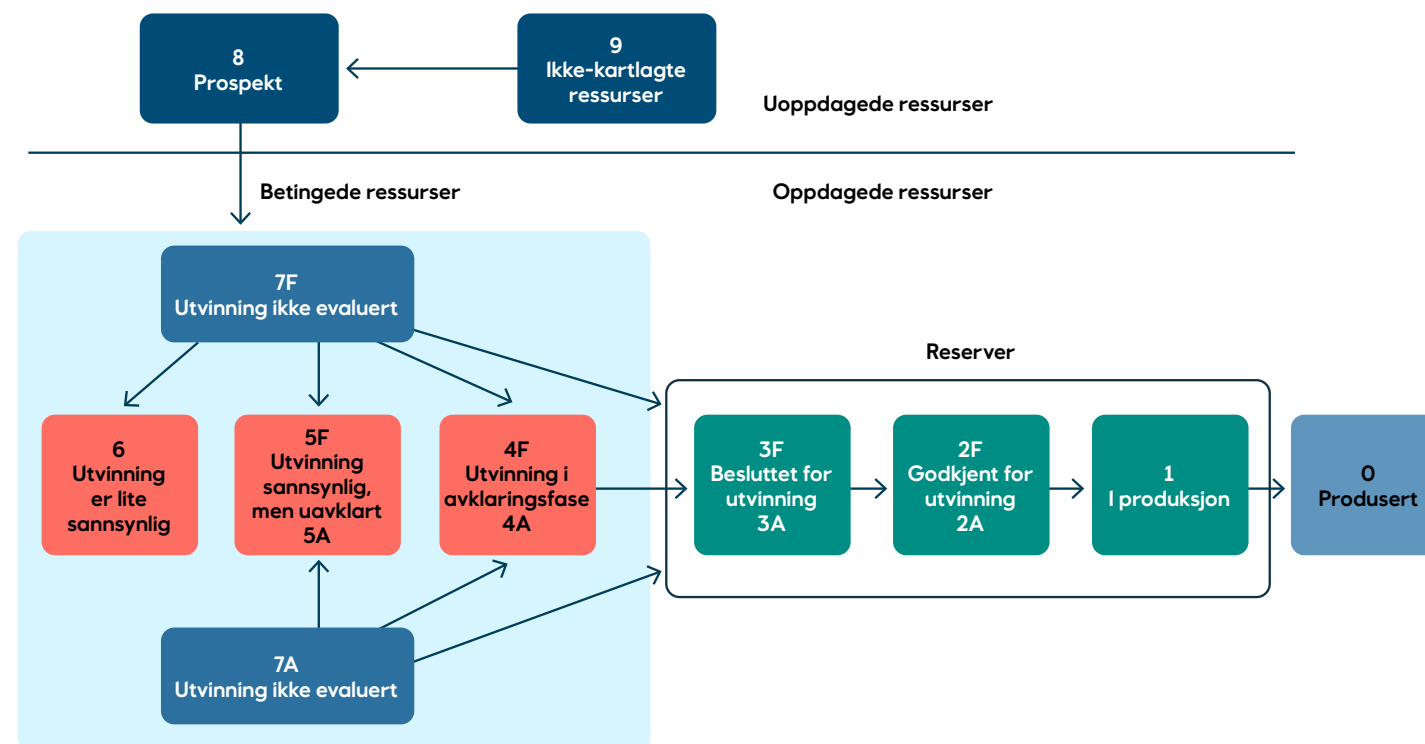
8
Prospekt

9
Ikke-kartlagte ressurser

Uoppdagede ressurser

Betingede ressurser

Oppdagede ressurser

7F
Utvinning ikke evaluert

Reserver

6
Utvinning er lite sannsynlig

5F
Utvinning sannsynlig, men uavklart
5A

4F
Utvinning i avklaringsfase
4A

3F
Besluttet for utvinning
3A

2F
Godkjent for utvinning
2A

1
I produksjon

0
Produsert

7A
Utvinning ikke evaluert